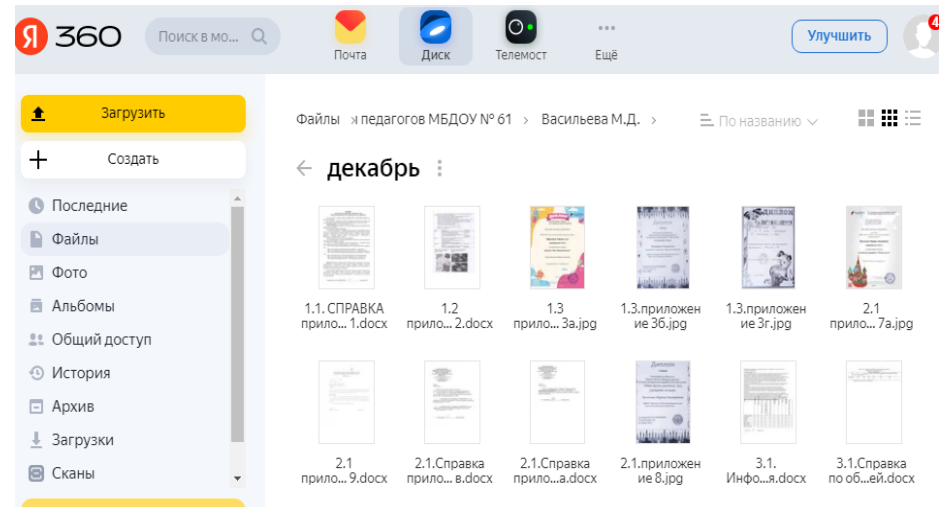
Я 360

Поиск в мо...

Почта

Диск

Телемост

Ещё

Улучшить

4

Загрузить

Создать

Последние

Файлы

Фото

Альбомы

Общий доступ

История

Архив

Загрузки

Сканы

Файлы › ы педагогов МБДОУ № 61 › Васильева М.Д. ›

По названию

← декабрь

1.1. СПРАВКА прило... 1.docx

1.2 прило... 2.docx

1.3 прило... 3а.jpg

1.3.приложение 3б.jpg

1.3.приложение 3г.jpg

2.1 прило... 7а.jpg

2.1 прило... 9.docx

2.1.Справка прило... в.docx

2.1.Справка прило...а.docx

2.1.приложение 8.jpg

3.1. Инфо...я.docx

3.1.Справка по об...ей.docx